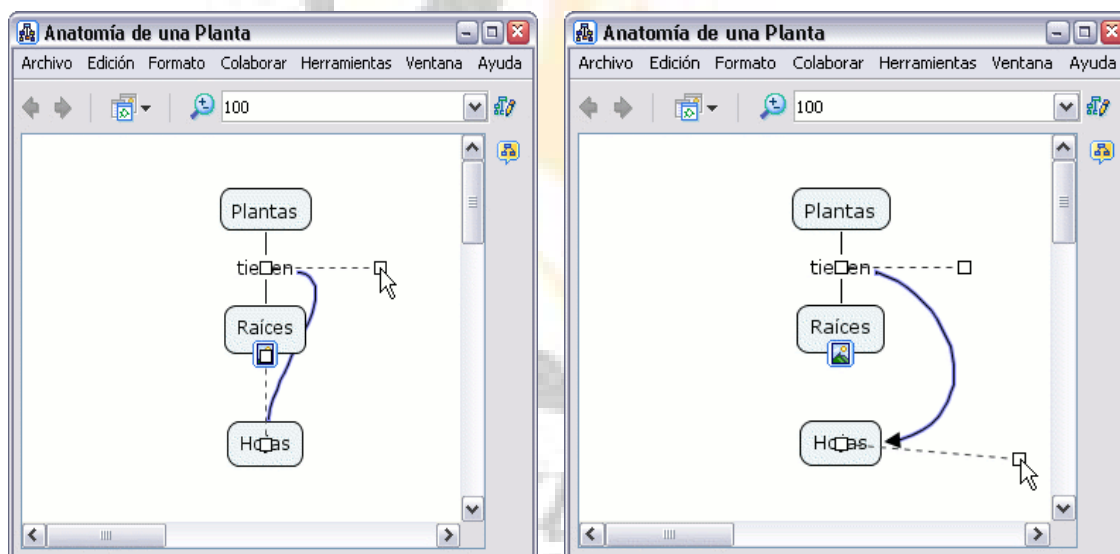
Anatomía de una Planta

Archivo Edición Formato Colaborar Herramientas Ventana Ayuda

100

Plantas

tie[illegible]en

Raíces

H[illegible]as

Anatomía de una Planta

Archivo Edición Formato Colaborar Herramientas Ventana Ayuda

100

Plantas

tie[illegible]en

Raíces

H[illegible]as